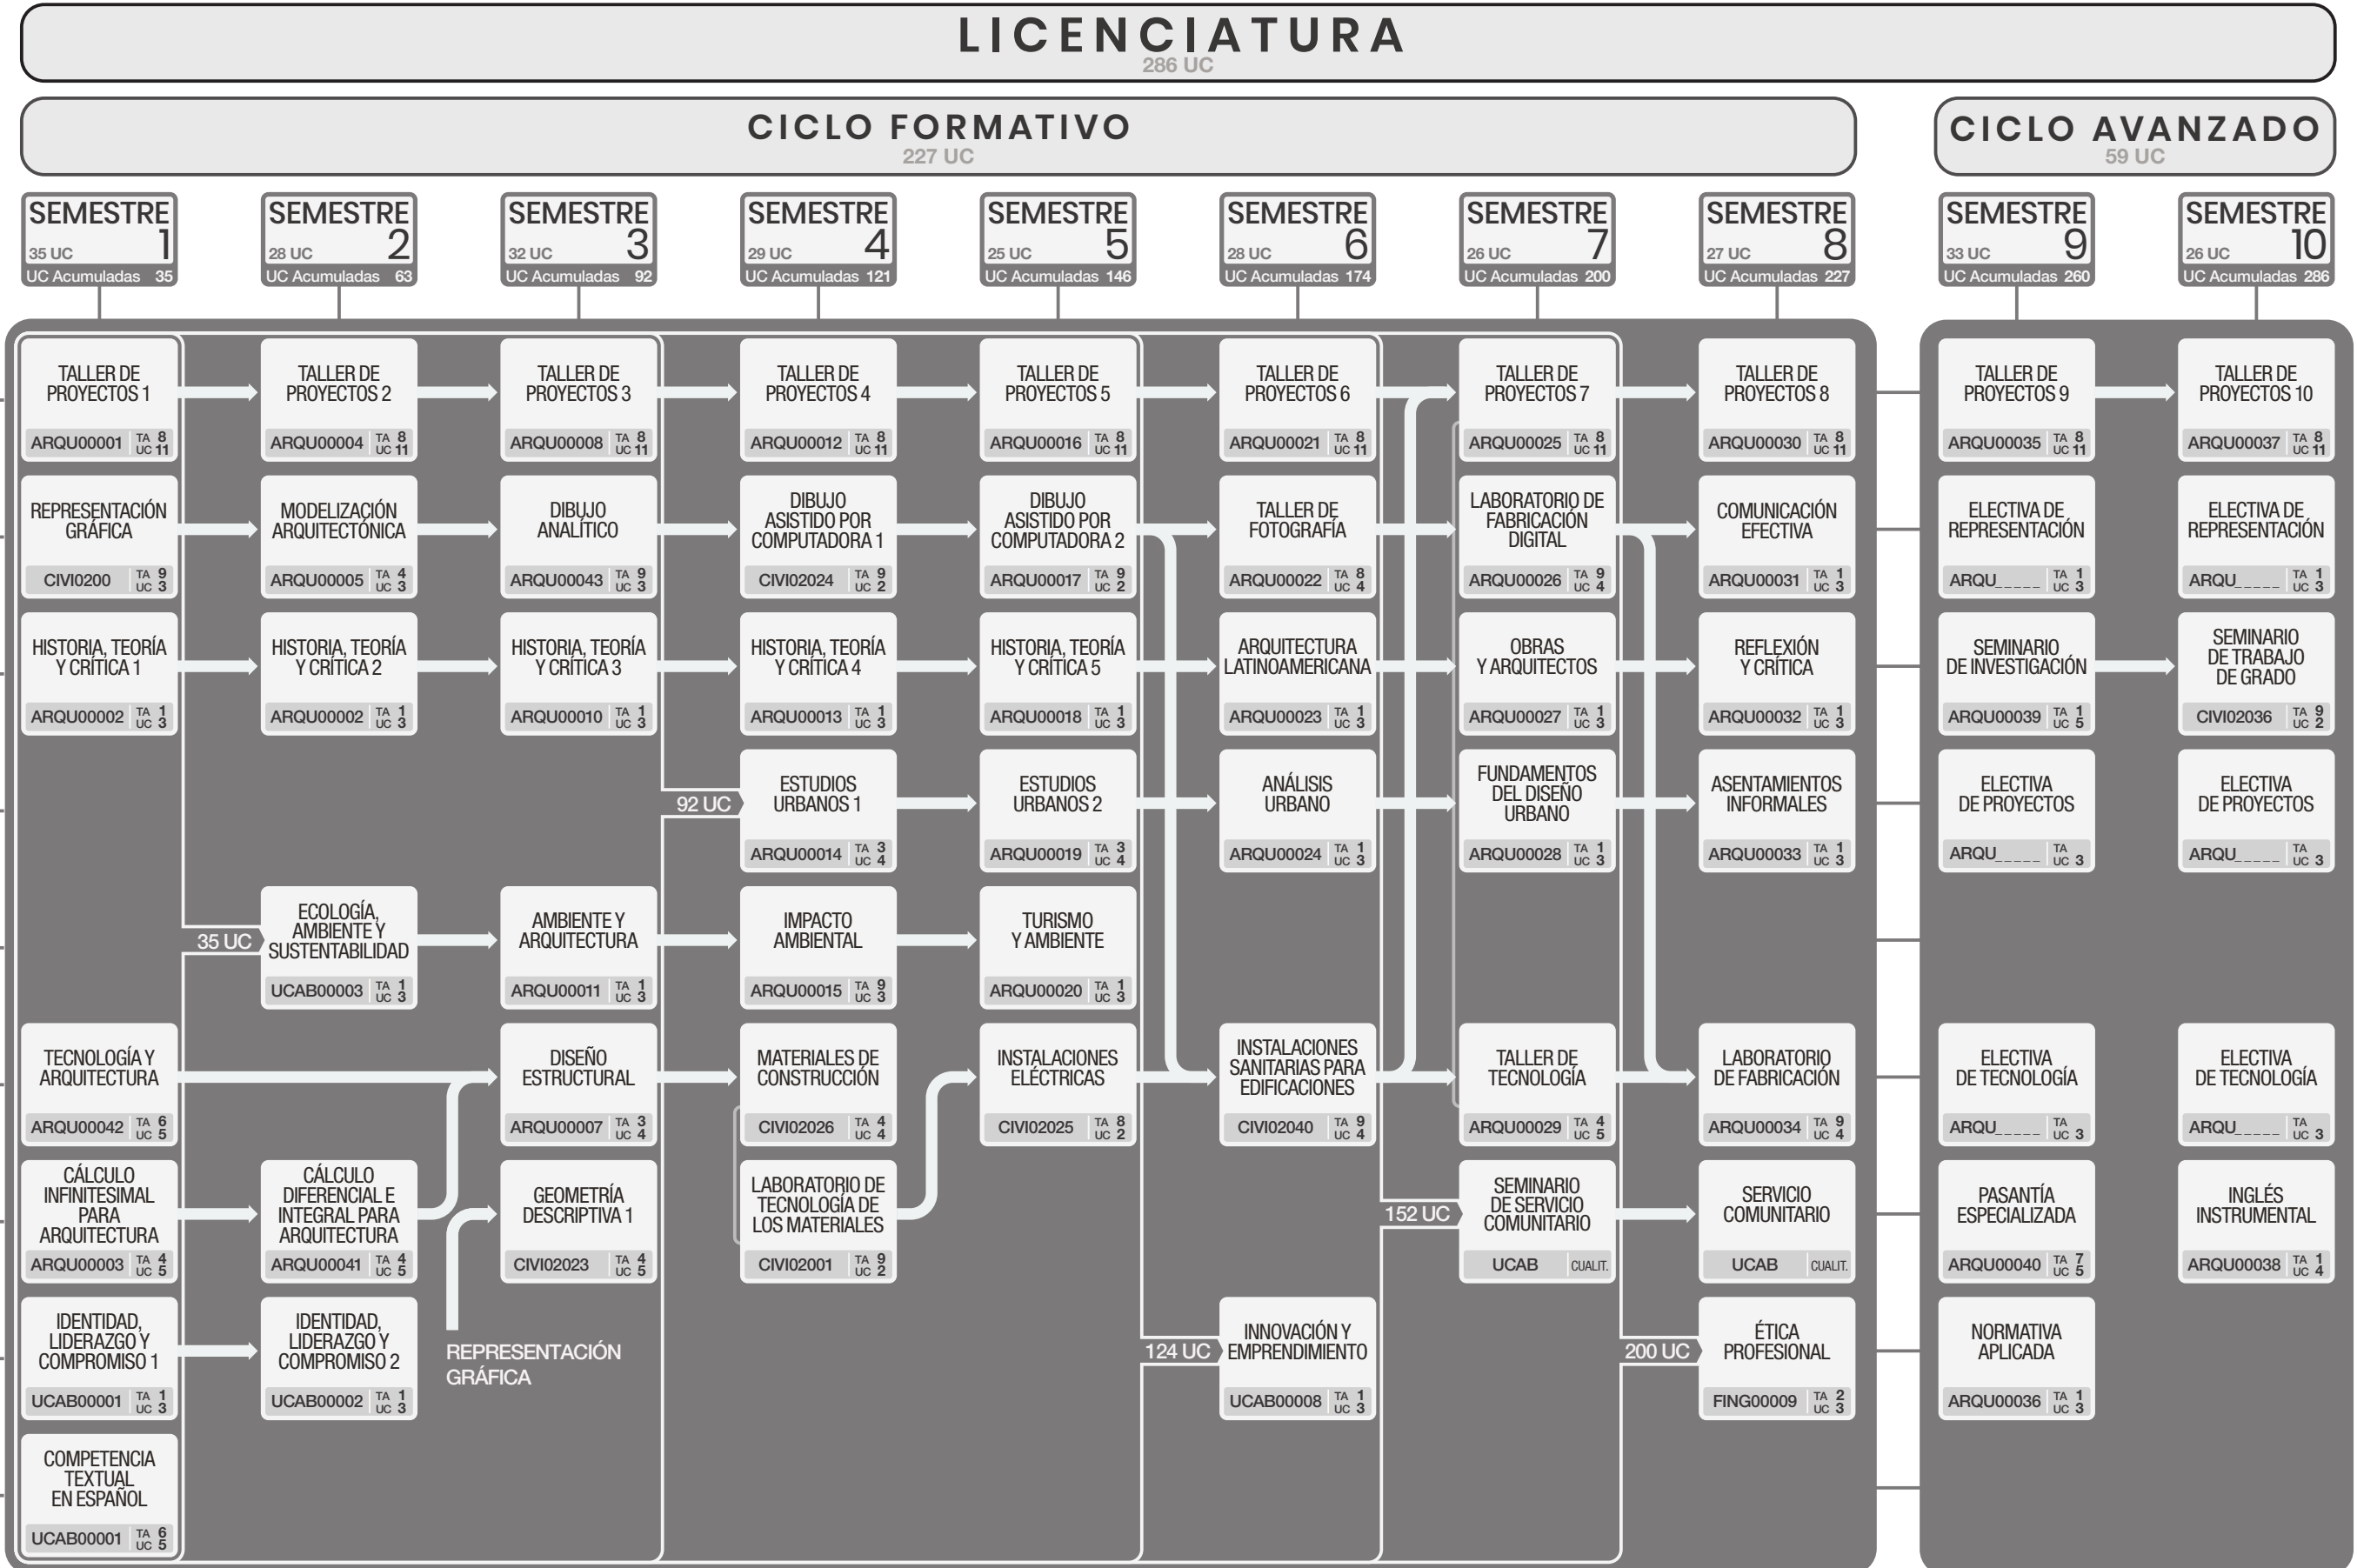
LICENCIATURA
286 UC

CICLO FORMATIVO
227 UC

CICLO AVANZADO
59 UC

SEMESTRE 1
35 UC
UC Acumuladas 35

SEMESTRE 2
28 UC
UC Acumuladas 63

SEMESTRE 3
32 UC
UC Acumuladas 92

SEMESTRE 4
29 UC
UC Acumuladas 121

SEMESTRE 5
25 UC
UC Acumuladas 146

SEMESTRE 6
28 UC
UC Acumuladas 174

SEMESTRE 7
26 UC
UC Acumuladas 200

SEMESTRE 8
27 UC
UC Acumuladas 227

SEMESTRE 9
33 UC
UC Acumuladas 260

SEMESTRE 10
26 UC
UC Acumuladas 286

TALLER DE PROYECTOS 1
ARQU00001 TA 8 UC 11

TALLER DE PROYECTOS 2
ARQU00004 TA 8 UC 11

TALLER DE PROYECTOS 3
ARQU00008 TA 8 UC 11

TALLER DE PROYECTOS 4
ARQU00012 TA 8 UC 11

TALLER DE PROYECTOS 5
ARQU00016 TA 8 UC 11

TALLER DE PROYECTOS 6
ARQU00021 TA 8 UC 11

TALLER DE PROYECTOS 7
ARQU00025 TA 8 UC 11

TALLER DE PROYECTOS 8
ARQU00030 TA 8 UC 11

TALLER DE PROYECTOS 9
ARQU00035 TA 8 UC 11

TALLER DE PROYECTOS 10
ARQU00037 TA 8 UC 11

REPRESENTACIÓN GRÁFICA
CIVI0200 TA 9 UC 3

MODELIZACIÓN ARQUITECTÓNICA
ARQU00005 TA 4 UC 3

DIBUJO ANALÍTICO
ARQU00043 TA 9 UC 3

DIBUJO ASISTIDO POR COMPUTADORA 1
CIVI02024 TA 9 UC 2

DIBUJO ASISTIDO POR COMPUTADORA 2
ARQU00017 TA 9 UC 2

TALLER DE FOTOGRAFÍA
ARQU00022 TA 8 UC 4

LABORATORIO DE FABRICACIÓN DIGITAL
ARQU00026 TA 9 UC 4

COMUNICACIÓN EFECTIVA
ARQU00031 TA 1 UC 3

ELECTIVA DE REPRESENTACIÓN
ARQU_____ TA 1 UC 3

ELECTIVA DE REPRESENTACIÓN
ARQU_____ TA 1 UC 3

HISTORIA, TEORÍA Y CRÍTICA 1
ARQU00002 TA 1 UC 3

HISTORIA, TEORÍA Y CRÍTICA 2
ARQU00002 TA 1 UC 3

HISTORIA, TEORÍA Y CRÍTICA 3
ARQU00010 TA 1 UC 3

HISTORIA, TEORÍA Y CRÍTICA 4
ARQU00013 TA 1 UC 3

HISTORIA, TEORÍA Y CRÍTICA 5
ARQU00018 TA 1 UC 3

ARQUITECTURA LATINOAMERICANA
ARQU00023 TA 1 UC 3

OBRAS Y ARQUITECTOS
ARQU00027 TA 1 UC 3

REFLEXIÓN Y CRÍTICA
ARQU00032 TA 1 UC 3

SEMINARIO DE INVESTIGACIÓN
ARQU00039 TA 1 UC 5

SEMINARIO DE TRABAJO DE GRADO
CIVI02036 TA 9 UC 2

92 UC

ESTUDIOS URBANOS 1
ARQU00014 TA 3 UC 4

ESTUDIOS URBANOS 2
ARQU00019 TA 3 UC 4

ANÁLISIS URBANO
ARQU00024 TA 1 UC 3

FUNDAMENTOS DEL DISEÑO URBANO
ARQU00028 TA 1 UC 3

ASENTAMIENTOS INFORMALES
ARQU00033 TA 1 UC 3

ELECTIVA DE PROYECTOS
ARQU_____ TA UC 3

ELECTIVA DE PROYECTOS
ARQU_____ TA UC 3

35 UC

ECOLOGÍA, AMBIENTE Y SUSTENTABILIDAD
UCAB00003 TA 1 UC 3

AMBIENTE Y ARQUITECTURA
ARQU00011 TA 1 UC 3

IMPACTO AMBIENTAL
ARQU00015 TA 9 UC 3

TURISMO Y AMBIENTE
ARQU00020 TA 1 UC 3

TECNOLOGÍA Y ARQUITECTURA
ARQU00042 TA 6 UC 5

DISEÑO ESTRUCTURAL
ARQU00007 TA 3 UC 4

MATERIALES DE CONSTRUCCIÓN
CIVI02026 TA 4 UC 4

INSTALACIONES ELÉCTRICAS
CIVI02025 TA 8 UC 2

INSTALACIONES SANITARIAS PARA EDIFICACIONES
CIVI02040 TA 9 UC 4

TALLER DE TECNOLOGÍA
ARQU00029 TA 4 UC 5

LABORATORIO DE FABRICACIÓN
ARQU00034 TA 9 UC 4

ELECTIVA DE TECNOLOGÍA
ARQU_____ TA UC 3

ELECTIVA DE TECNOLOGÍA
ARQU_____ TA UC 3

CÁLCULO INFINITESIMAL PARA ARQUITECTURA
ARQU00003 TA 4 UC 5

CÁLCULO DIFERENCIAL E INTEGRAL PARA ARQUITECTURA
ARQU00041 TA 4 UC 5

GEOMETRÍA DESCRIPTIVA 1
CIVI02023 TA 4 UC 5

LABORATORIO DE TECNOLOGÍA DE LOS MATERIALES
CIVI02001 TA 9 UC 2

152 UC

SEMINARIO DE SERVICIO COMUNITARIO
UCAB CUALIT.

SERVICIO COMUNITARIO
UCAB CUALIT.

PASANTÍA ESPECIALIZADA
ARQU00040 TA 7 UC 5

INGLÉS INSTRUMENTAL
ARQU00038 TA 1 UC 4

IDENTIDAD, LIDERAZGO Y COMPROMISO 1
UCAB00001 TA 1 UC 3

IDENTIDAD, LIDERAZGO Y COMPROMISO 2
UCAB00002 TA 1 UC 3

REPRESENTACIÓN GRÁFICA

124 UC

INNOVACIÓN Y EMPRENDIMIENTO
UCAB00008 TA 1 UC 3

200 UC

ÉTICA PROFESIONAL
FING00009 TA 2 UC 3

NORMATIVA APLICADA
ARQU00036 TA 1 UC 3

COMPETENCIA TEXTUAL EN ESPAÑOL
UCAB00001 TA 6 UC 5